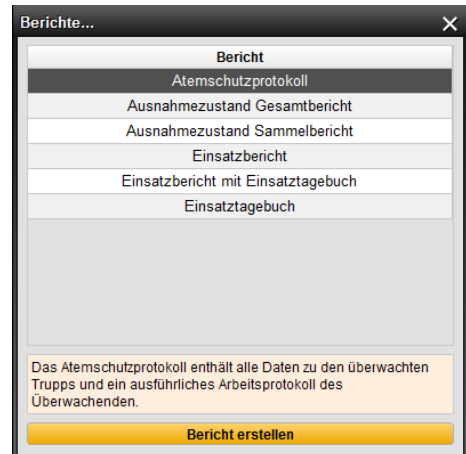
Berichte...

| Bericht |
|---|
| Atemschutzprotokoll |
| Ausnahmezustand Gesamtbericht |
| Ausnahmezustand Sammelbericht |
| Einsatzbericht |
| Einsatzbericht mit Einsatztagebuch |
| Einsatztagebuch |

Das Atemschutzprotokoll enthält alle Daten zu den überwachten Trupps und ein ausführliches Arbeitsprotokoll des Überwachenden.

Bericht erstellen